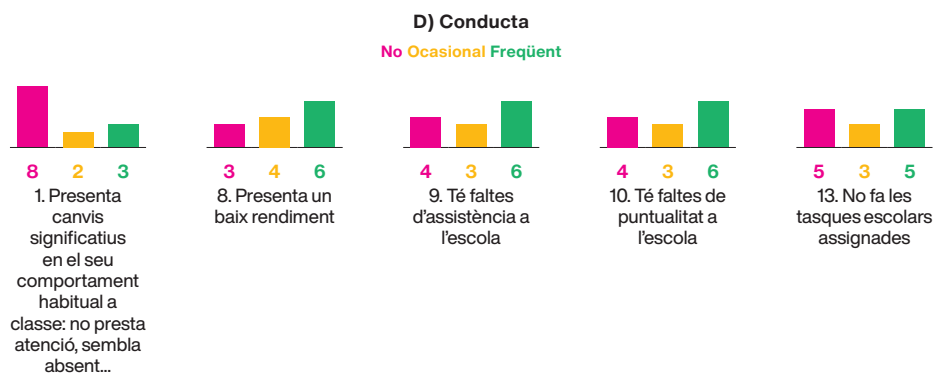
D) Conducta

No Ocasional Freqüent

8 2 3
1. Presenta canvis significatius en el seu comportament habitual a classe: no presta atenció, sembla absent...

3 4 6
8. Presenta un baix rendiment

4 3 6
9. Té faltes d'assistència a l'escola

4 3 6
10. Té faltes de puntualitat a l'escola

5 3 5
13. No fa les tasques escolars assignades